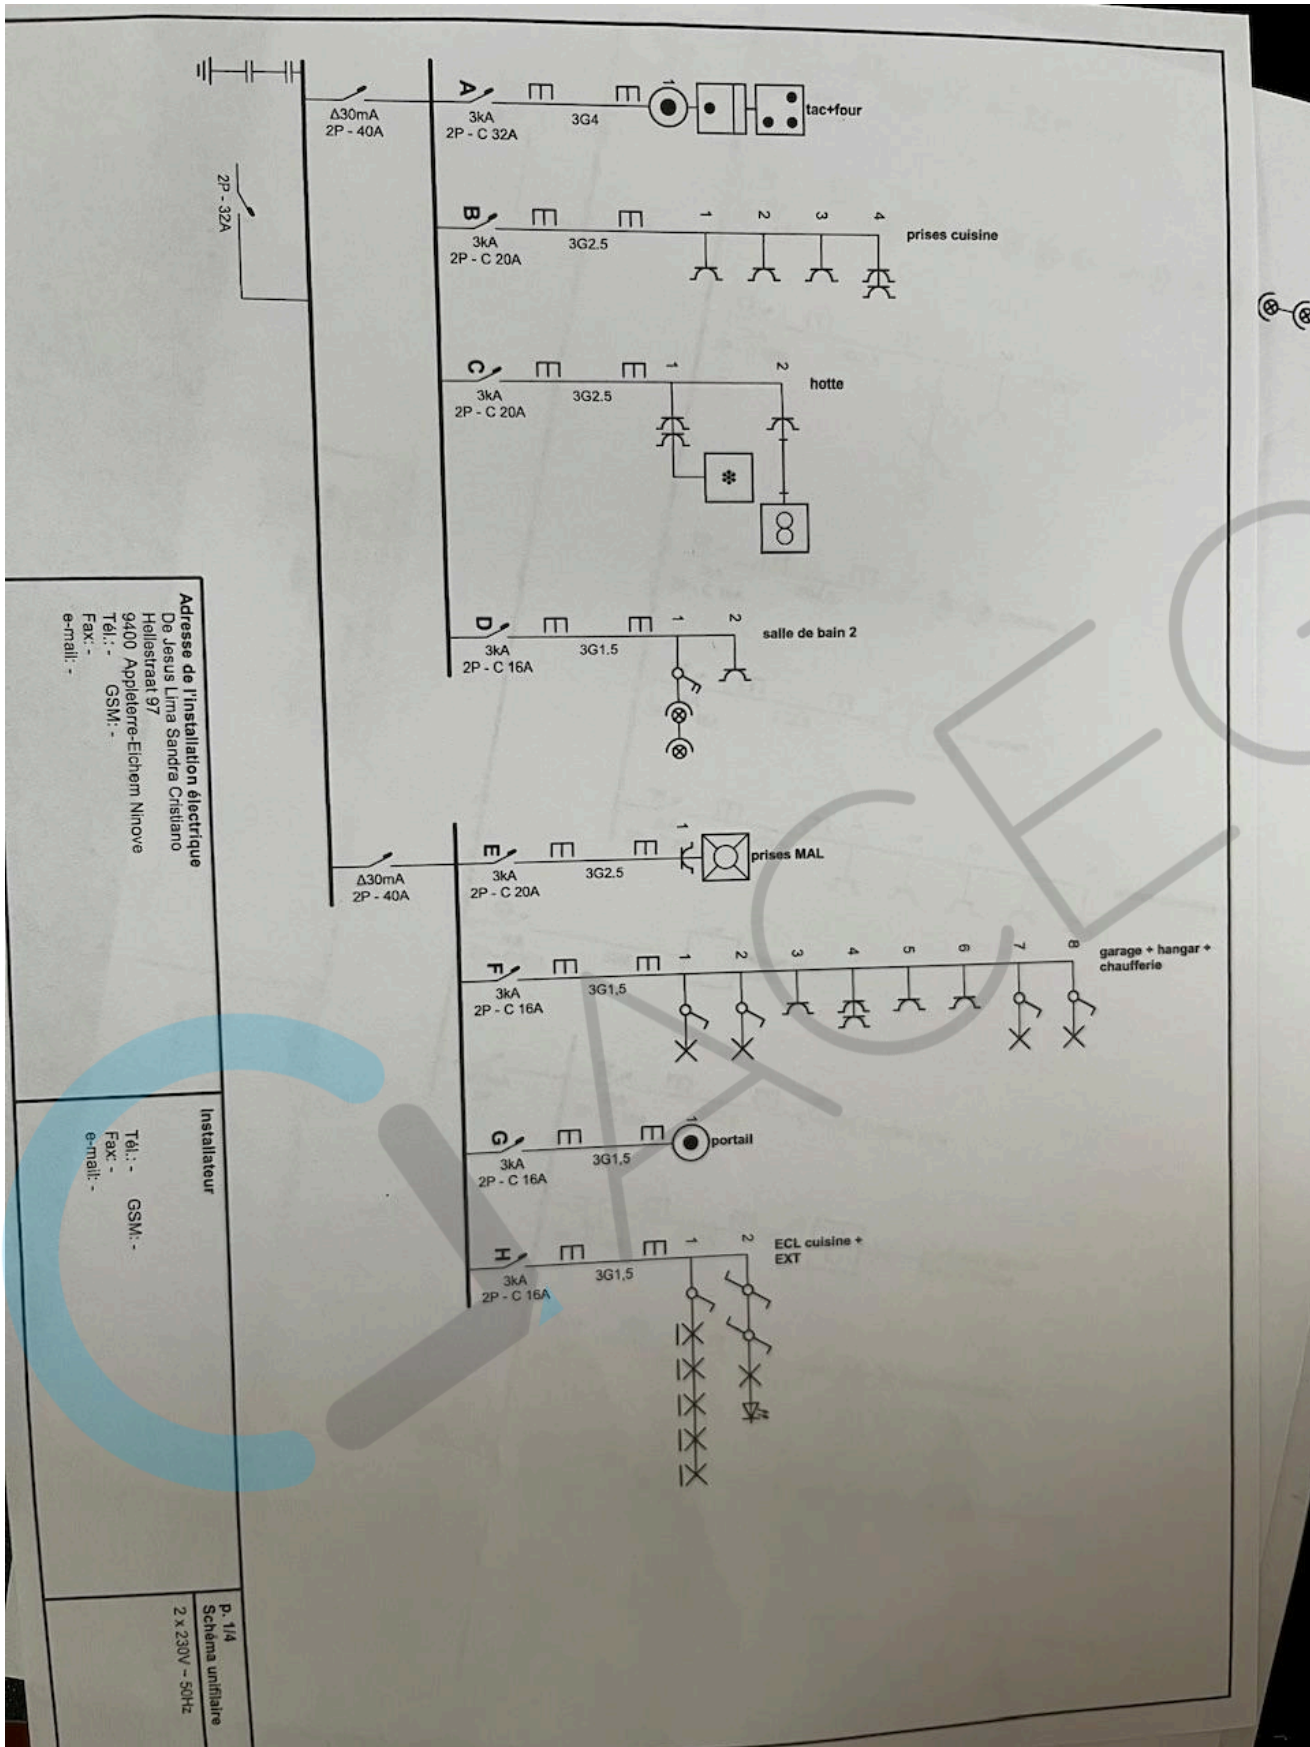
2P - 32A

Δ30mA
2P - 40A

A
3kA
2P - C 32A
3G4
1
tac+four

B
3kA
2P - C 20A
3G2.5
1 2 3 4
prises cuisine

C
3kA
2P - C 20A
3G2.5
1 2
hotte

D
3kA
2P - C 16A
3G1.5
1 2
salle de bain 2

Δ30mA
2P - 40A

E
3kA
2P - C 20A
3G2.5
1
prises MAL

F
3kA
2P - C 16A
3G1,5
1 2 3 4 5 6 7 8
garage + hangar + chaufferie

G
3kA
2P - C 16A
3G1,5
1
portail

H
3kA
2P - C 16A
3G1,5
1 2
ECL cuisine + EXT

Adresse de l'installation électrique
De Jesus Lima Sandra Cristiano
Hellestraat 97
9400 Appelterre-Eichem Ninove
Tél.: - GSM: -
Fax: -
e-mail: -

Installateur
Tél.: - GSM: -
Fax: -
e-mail: -

p. 1/4
Schéma unifilaire
2 x 230V ~ 50Hz